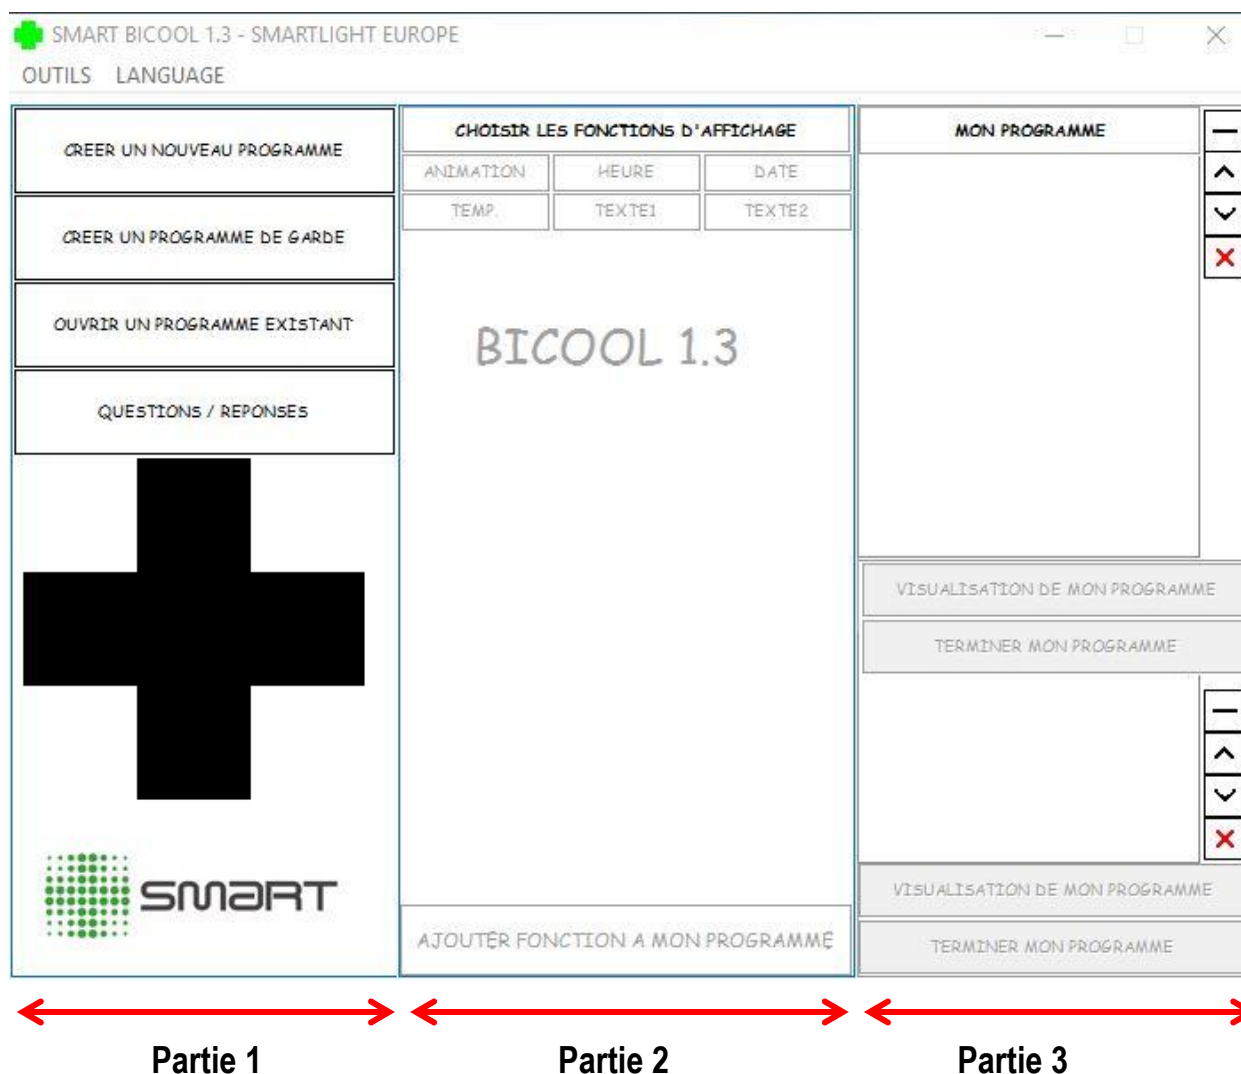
SMART BICOOL 1.3 - SMARTLIGHT EUROPE

OUTILS LANGUAGE

CREER UN NOUVEAU PROGRAMME

CREER UN PROGRAMME DE GARDE

OUVRIR UN PROGRAMME EXISTANT

QUESTIONS / REPONSES

SMART

CHOISIR LES FONCTIONS D'AFFICHAGE

| ANIMATION | HEURE | DATE |
|---|---|---|
| TEMP. | TEXTE1 | TEXTE2 |

BICOOL 1.3

AJOUTER FONCTION A MON PROGRAMME

MON PROGRAMME

VISUALISATION DE MON PROGRAMME

TERMINER MON PROGRAMME

VISUALISATION DE MON PROGRAMME

TERMINER MON PROGRAMME

Partie 1

Partie 2

Partie 3